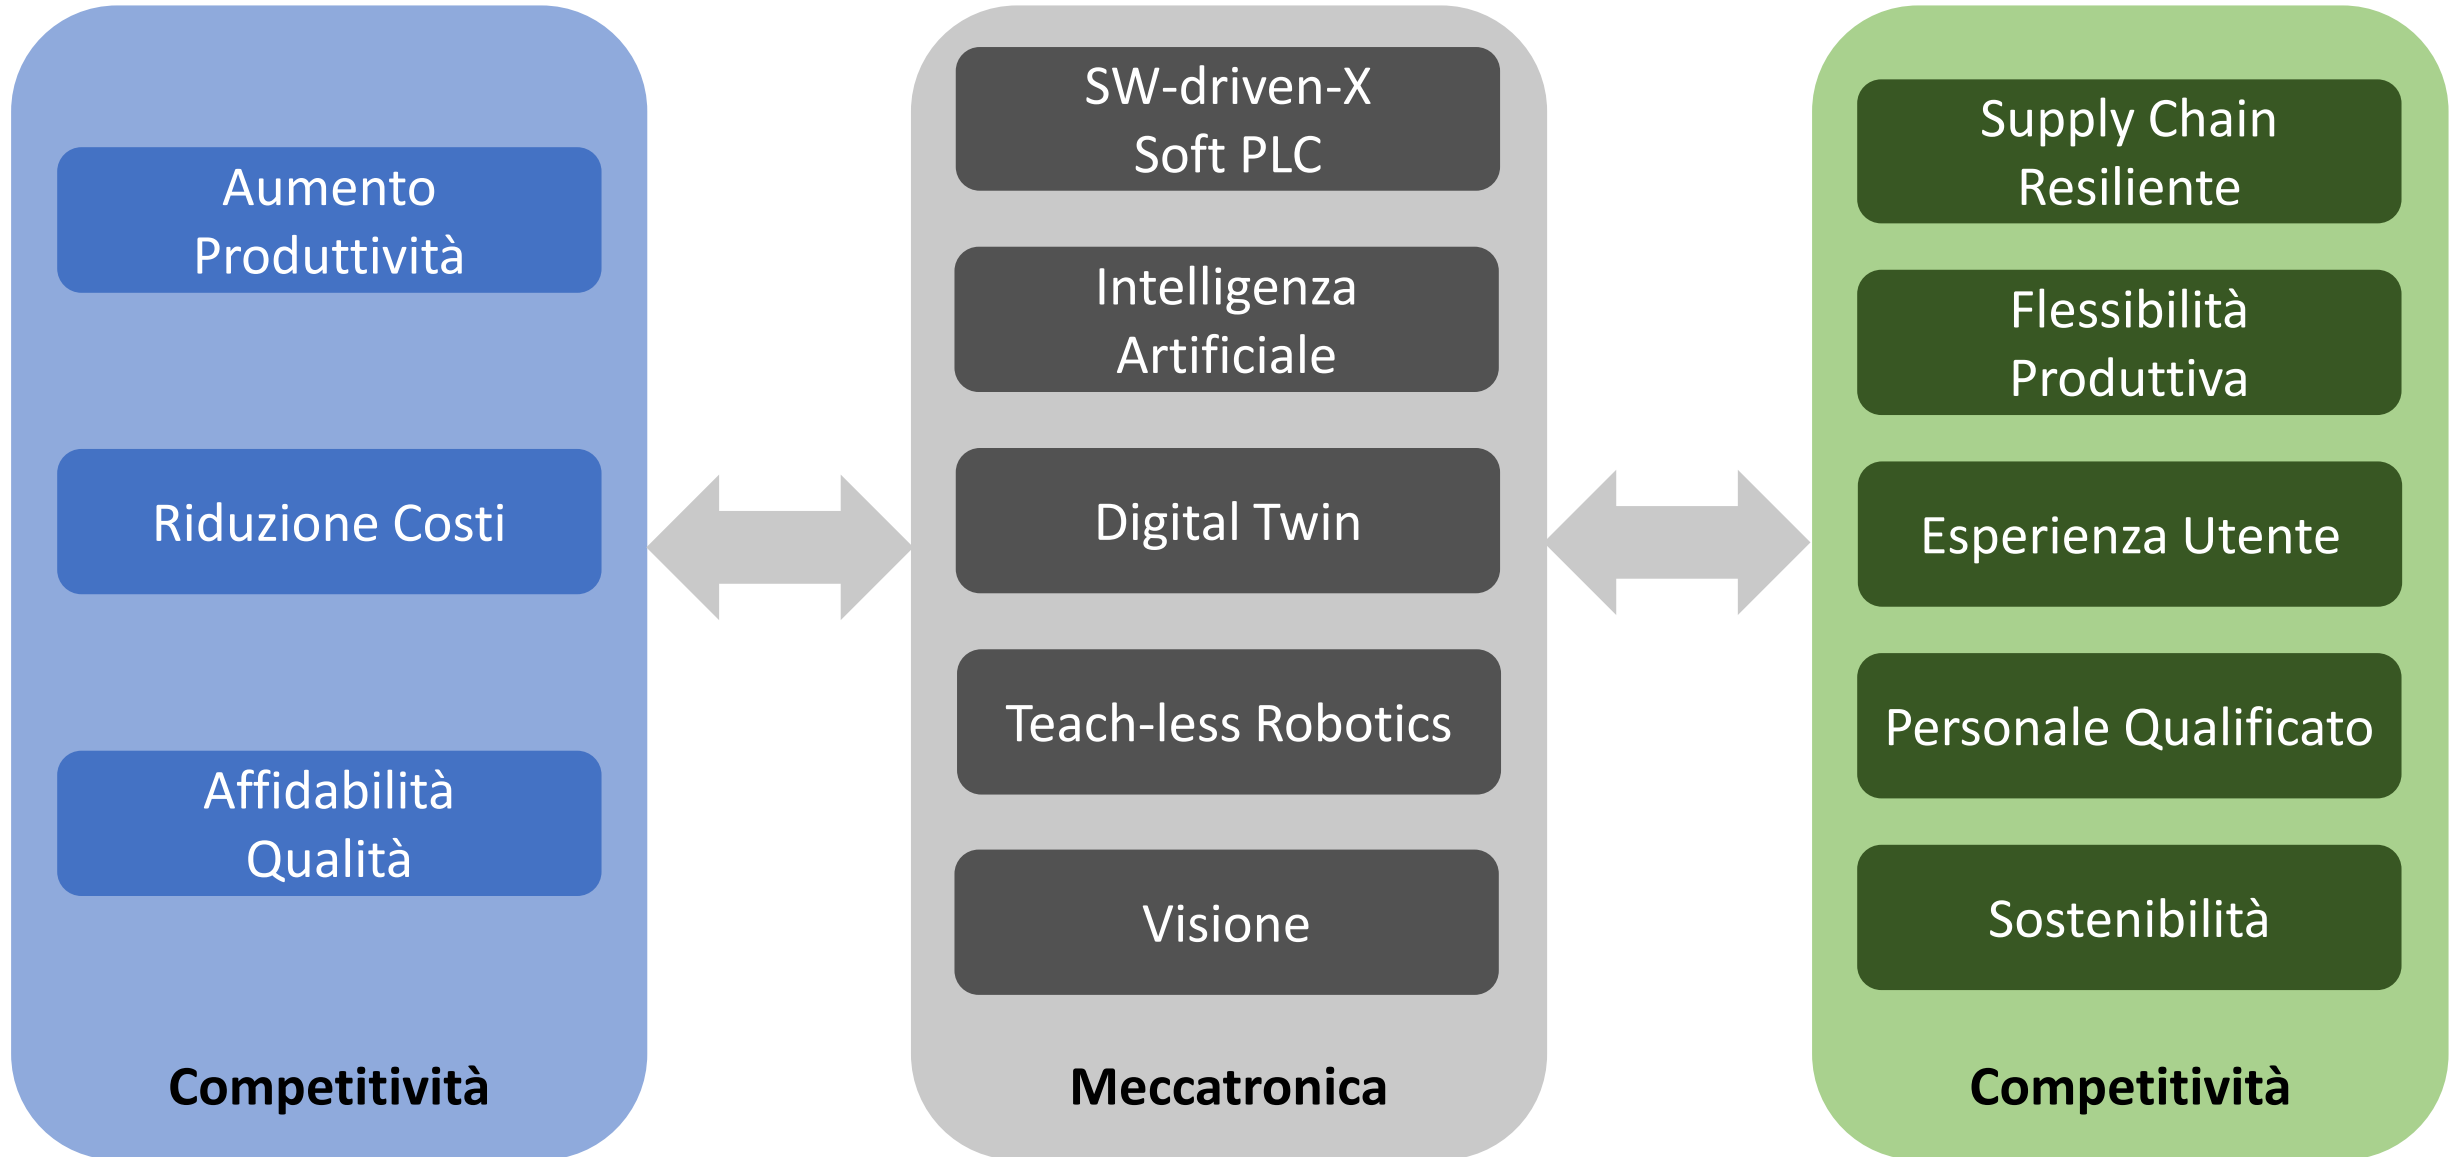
Aumento Produttività

Riduzione Costi

Affidabilità Qualità

Competitività

SW-driven-X Soft PLC

Intelligenza Artificiale

Digital Twin

Teach-less Robotics

Visione

Meccatronica

Supply Chain Resiliente

Flessibilità Produttiva

Esperienza Utente

Personale Qualificato

Sostenibilità

Competitività